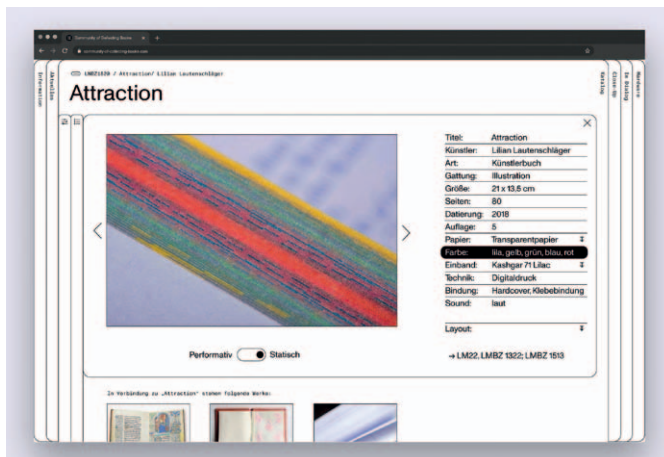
Community of Defending Books

community-of-defending-books.com

Information

Aktuelles

LMBZ1639 / Attraction/ Lilian Lautenschläger

Attraction

Katalog

Close-Up

Be Binding

Members

| | |
|---|---|
| Titel: | Attraction |
| Künstler: | Lilian Lautenschläger |
| Art: | Künstlerbuch |
| Gattung: | Illustration |
| Größe: | 21 x 13,5 cm |
| Seiten: | 80 |
| Datierung: | 2018 |
| Auflage: | 5 |
| Papier: | Transparentpapier |
| Farbe: | lila, gelb, grün, blau, rot |
| Einband: | Kashgar 71 Lilac |
| Technik: | Digitaldruck |
| Bindung: | Hardcover, Klebebindung |
| Sound: | laut |

Layout:

Performativ Statisch

→ LM22, LMBZ 1322; LMBZ 1513

In Verbindung zu „Attraction" stehen folgende Werke: